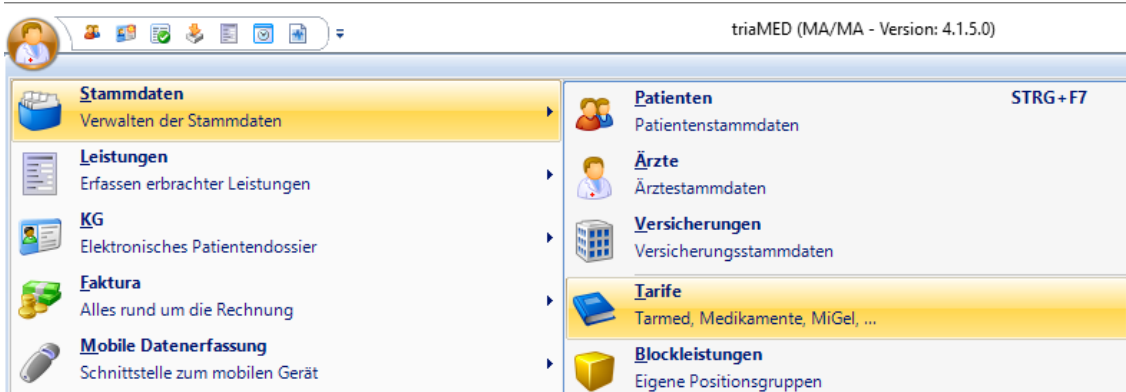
triaMED (MA/MA - Version: 4.1.5.0)

Stammdaten
Verwalten der Stammdaten

Leistungen
Erfassen erbrachter Leistungen

KG
Elektronisches Patientendossier

Faktura
Alles rund um die Rechnung

Mobile Datenerfassung
Schnittstelle zum mobilen Gerät

Patienten STRG+F7
Patientenstammdaten

Ärzte
Ärztestammdaten

Versicherungen
Versicherungsstammdaten

Tarife
Tarmed, Medikamente, MiGel, ...

Blockleistungen
Eigene Positionsgruppen